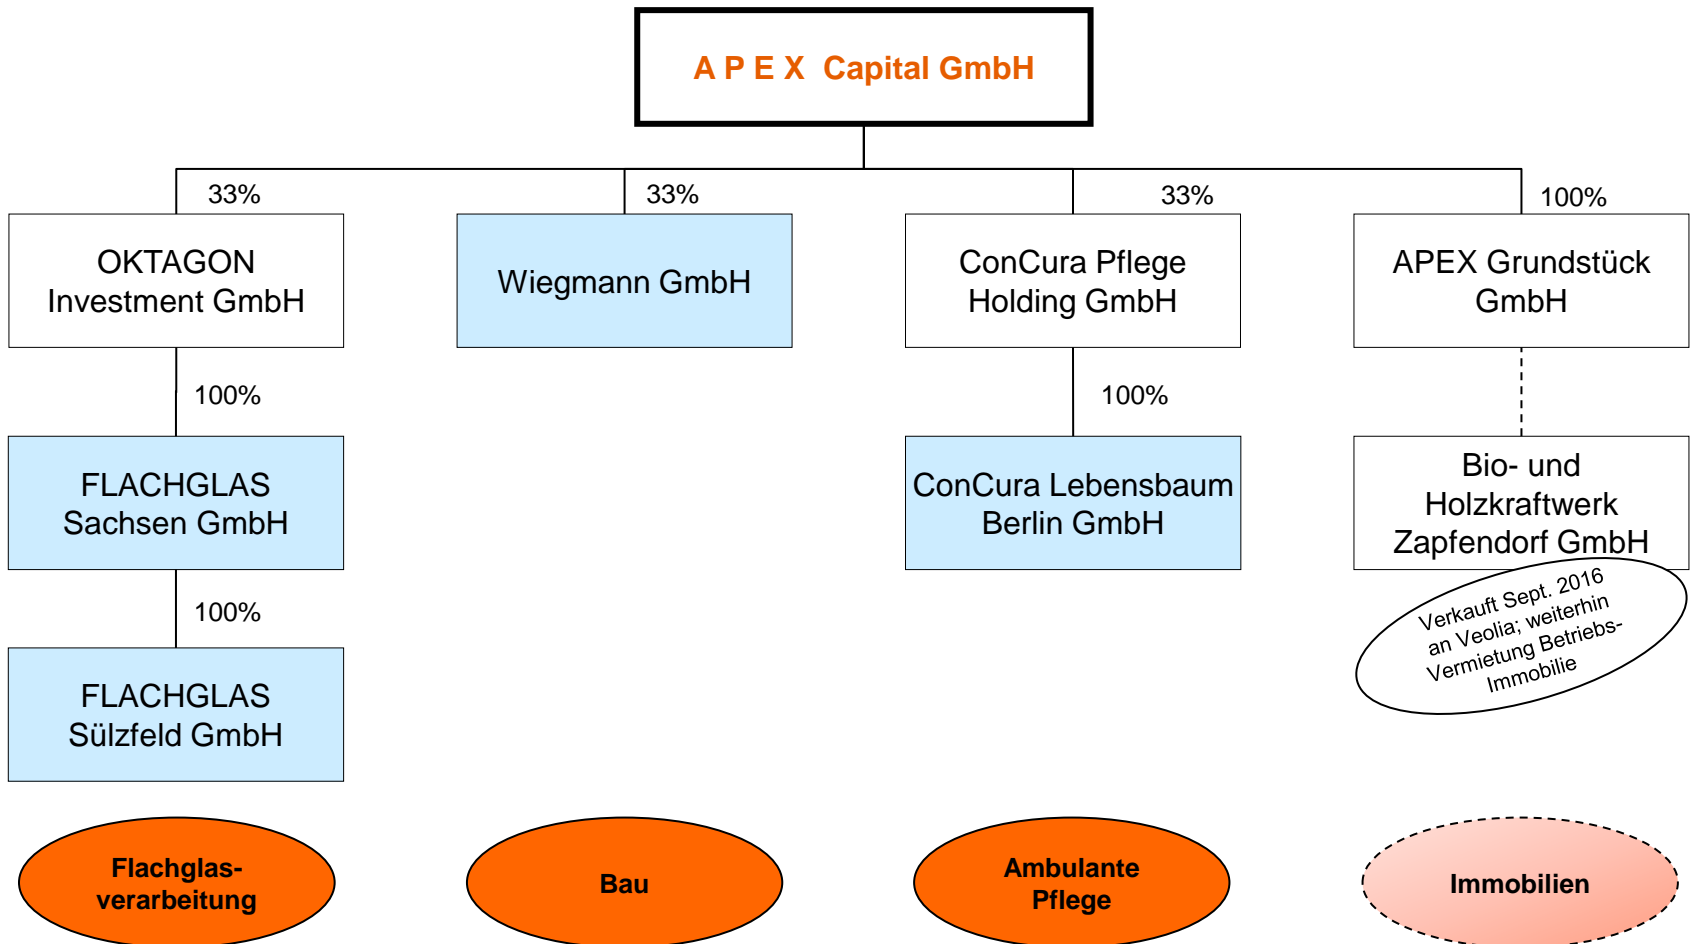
A P E X Capital GmbH

33%

OKTAGON Investment GmbH

100%

FLACHGLAS Sachsen GmbH

100%

FLACHGLAS Sülzfeld GmbH

33%

Wiegmann GmbH

33%

ConCura Pflege Holding GmbH

100%

ConCura Lebensbaum Berlin GmbH

100%

APEX Grundstück GmbH

Bio- und Holzkraftwerk Zapfendorf GmbH

Verkauft Sept. 2016 an Veolia; weiterhin Vermietung Betriebs-Immobilie

Flachglas-verarbeitung

Bau

Ambulante Pflege

Immobilien